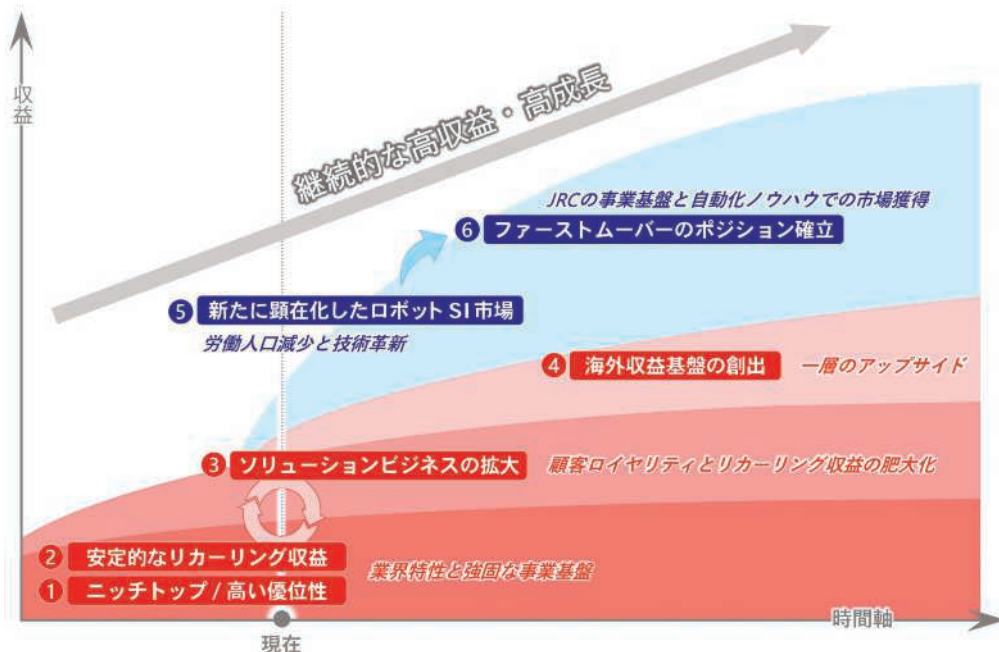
収益

継続的な高収益・高成長

JRCの事業基盤と自動化ノウハウでの市場獲得

6 ファーストムーバーのポジション確立

5 新たに顕在化したロボット SI 市場

労働人口減少と技術革新

4 海外収益基盤の創出

一層のアップサイド

3 ソリューションビジネスの拡大

顧客ロイヤリティとリカーリング収益の肥大化

2 安定的なリカーリング収益

1 ニッチトップ / 高い優位性

業界特性と強固な事業基盤

時間軸

現在